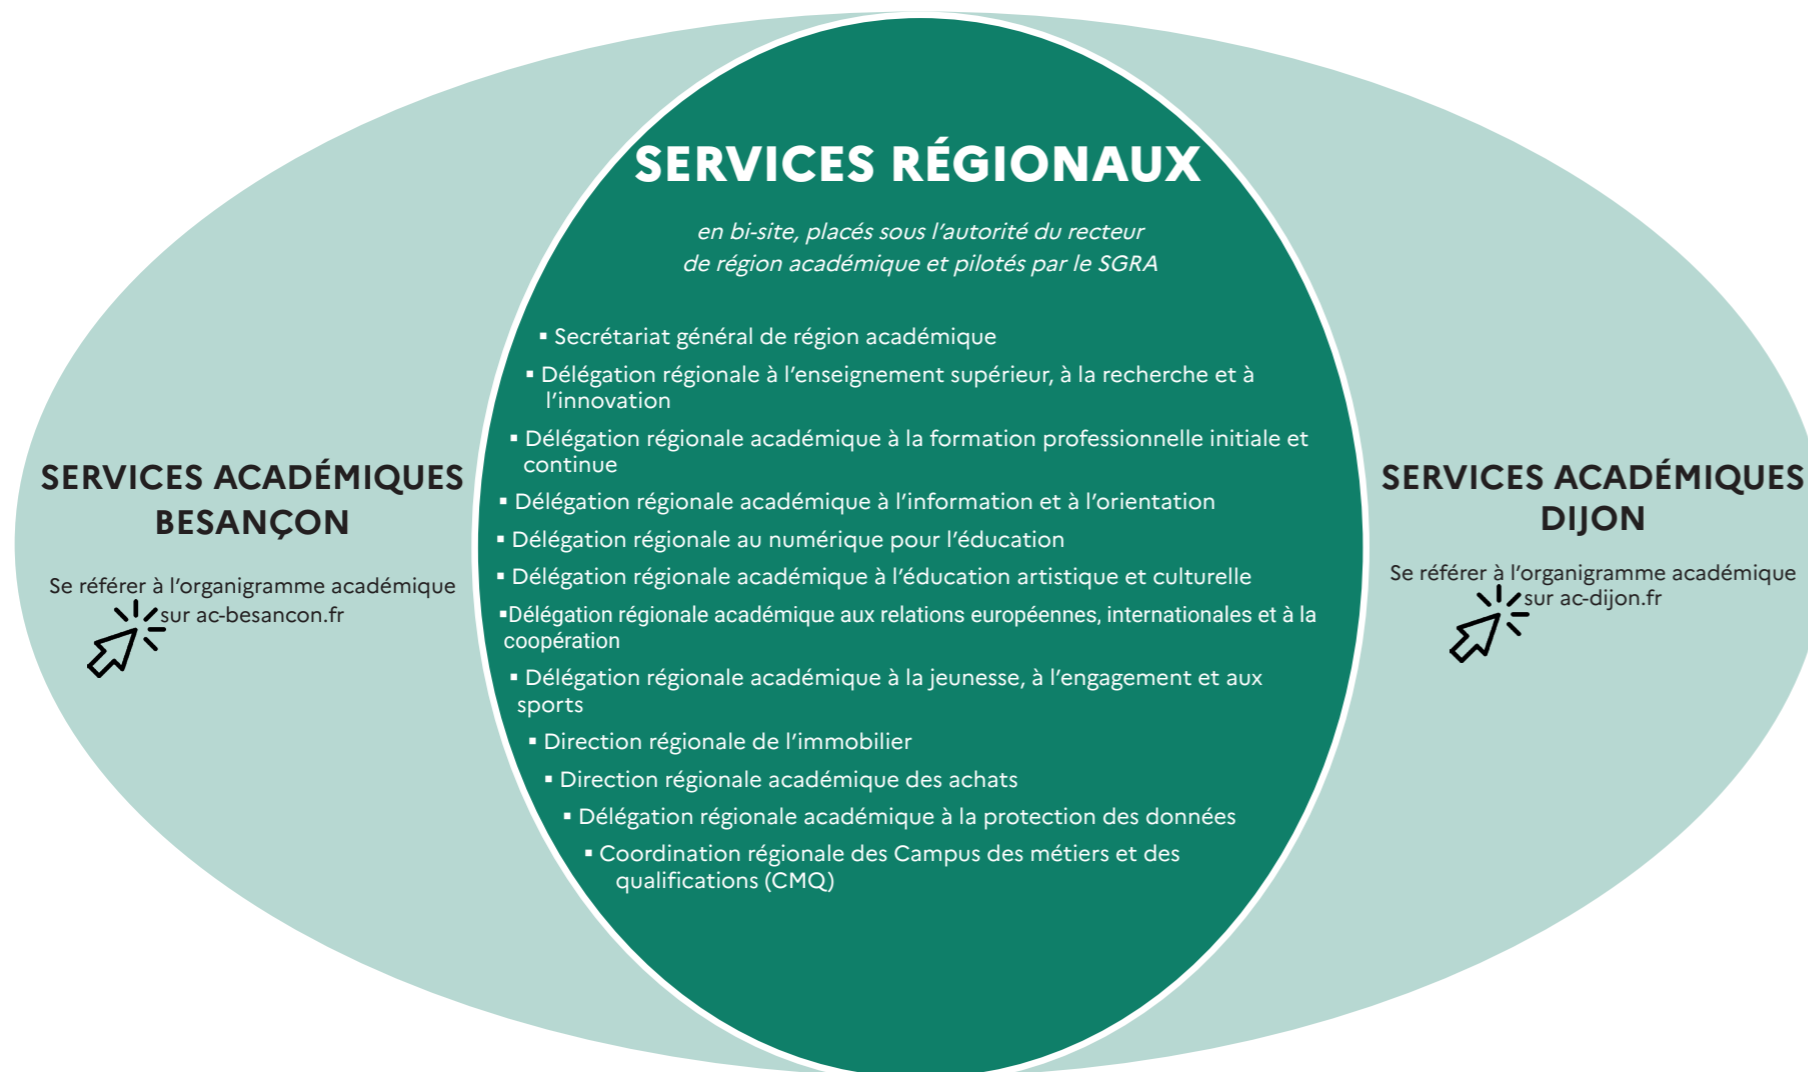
SERVICES ACADÉMIQUES BESANÇON

Se référer à l'organigramme académique sur ac-besancon.fr

SERVICES RÉGIONAUX

en bi-site, placés sous l'autorité du recteur de région académique et pilotés par le SGRA

▪ Secrétariat général de région académique
▪ Délégation régionale à l'enseignement supérieur, à la recherche et à l'innovation
▪ Délégation régionale académique à la formation professionnelle initiale et continue
▪ Délégation régionale académique à l'information et à l'orientation
▪ Délégation régionale au numérique pour l'éducation
▪ Délégation régionale académique à l'éducation artistique et culturelle
▪Délégation régionale académique aux relations européennes, internationales et à la coopération
▪ Délégation régionale académique à la jeunesse, à l'engagement et aux sports
▪ Direction régionale de l'immobilier
▪ Direction régionale académique des achats
▪ Délégation régionale académique à la protection des données
▪ Coordination régionale des Campus des métiers et des qualifications (CMQ)

SERVICES ACADÉMIQUES DIJON

Se référer à l'organigramme académique sur ac-dijon.fr